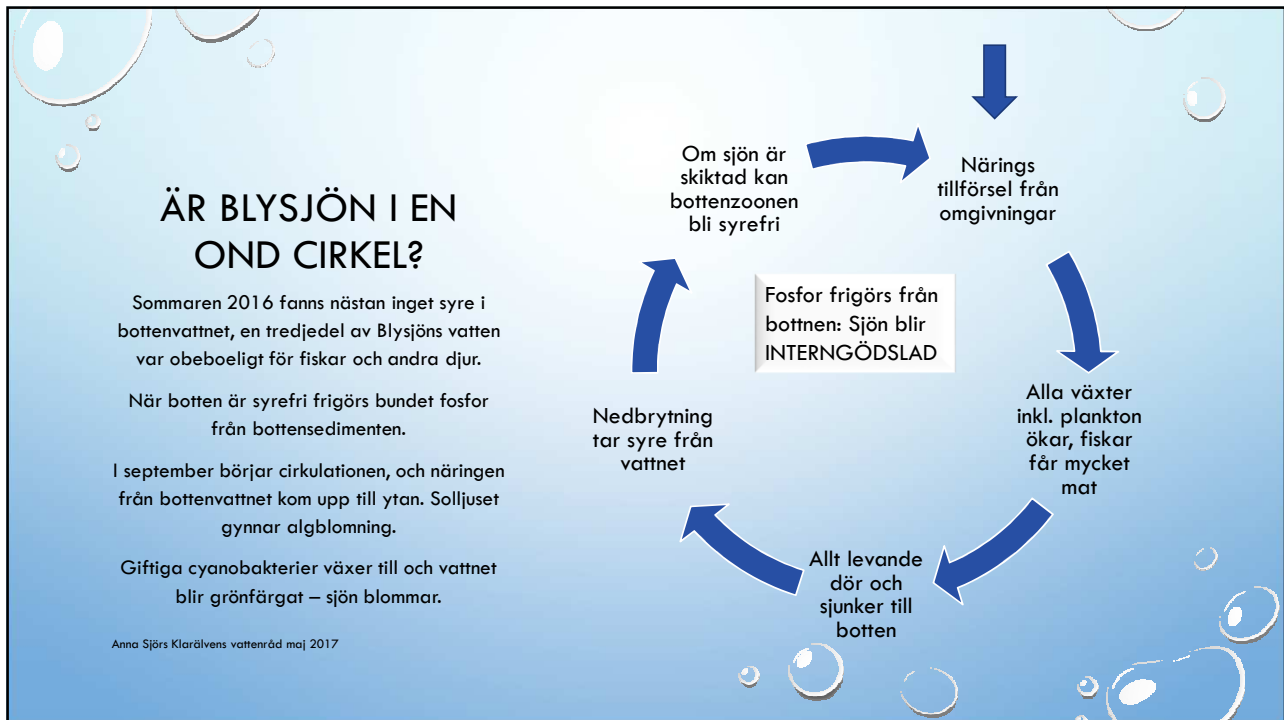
ÄR BLYSJÖN I EN OND CIRKEL?

Sommaren 2016 fanns nästan inget syre i bottenvattnet, en tredjedel av Blysjöns vatten var obeboeligt för fiskar och andra djur.

När botten är syrefri frigörs bundet fosfor från bottensedimenten.

I september börjar cirkulationen, och näringen från bottenvattnet kom upp till ytan. Solljuset gynnar algblomning.

Giftiga cyanobakterier växer till och vattnet blir grönfärgat – sjön blommar.

Anna Sjörs Klarälvens vattenråd maj 2017

Närings tillförsel från omgivningar

Alla växter inkl. plankton ökar, fiskar får mycket mat

Allt levande dör och sjunker till botten

Nedbrytning tar syre från vattnet

Om sjön är skiktad kan bottenzoonen bli syrefri

Fosfor frigörs från bottnen: Sjön blir INTERNGÖDSLAD